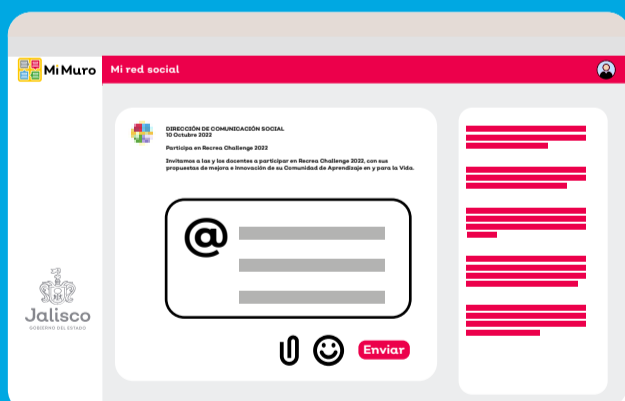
Mi Muro

Mi red social

DIRECCIÓN DE COMUNICACIÓN SOCIAL
10 Octubre 2022

Participa en Recrea Challenge 2022

Invitamos a las y los docentes a participar en Recrea Challenge 2022, con sus propuestas de mejora e innovación de su Comunidad de Aprendizaje en y para la Vida.

@

Enviar

Jalisco
GOBIERNO DEL ESTADO